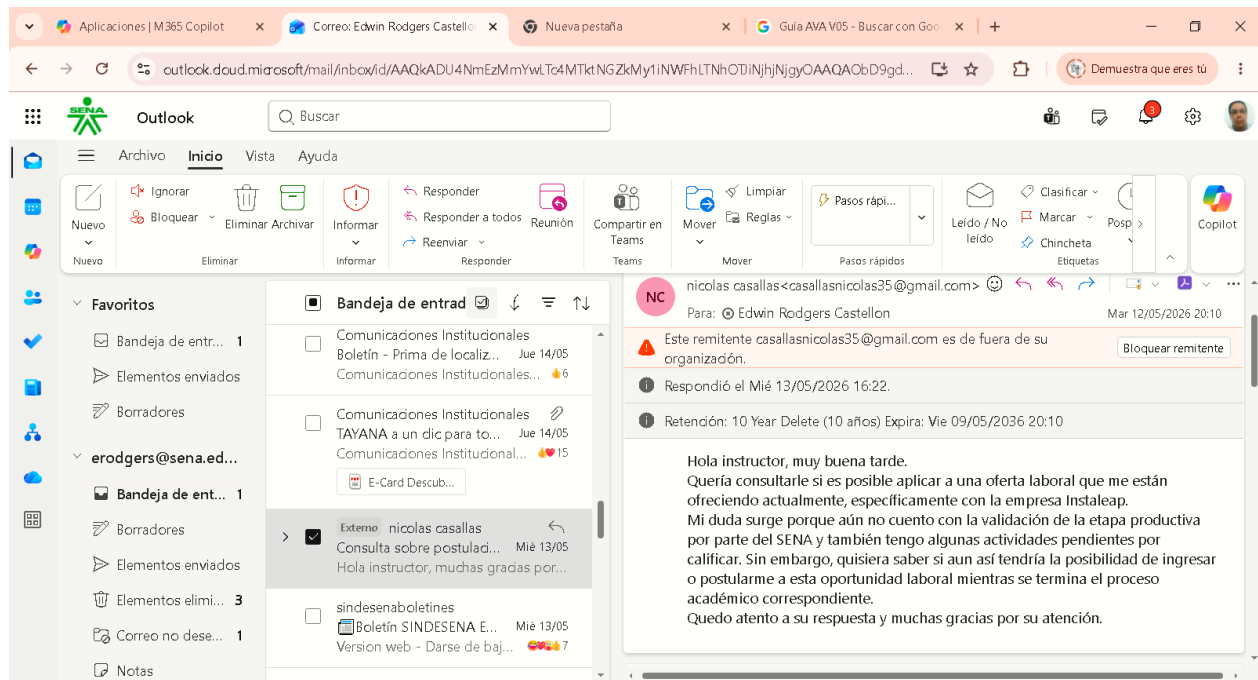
Aplicaciones | M365 Copilot
Correo: Edwin Rodgers Castellon
Nueva pestaña
Guía AVA V05 - Buscar con Goo
outlook.cloud.microsoft/mail/inbox/id/AAQkADU4NmEzMmYwLTc4MTktNGZkMy1iNWFhLTNhOTJiNjhjNjgyOAAQAObD9gd...
Demuestra que eres tú

SENA
Outlook
Buscar
3

Archivo Inicio Vista Ayuda

Nuevo
Nuevo
Ignorar
Bloquear
Eliminar
Archivar
Eliminar
Informar
Informar
Responder
Responder a todos
Reenviar
Reunión
Responder
Compartir en Teams
Teams
Mover
Limpiar
Reglas
Mover
Pasos rápi...
Pasos rápidos
Leído / No leído
Clasificar
Marcar
Chincheta
Etiquetas
Posp
Copilot

Favoritos
Bandeja de entr... 1
Elementos enviados
Borradores
erodgers@sena.ed...
Bandeja de ent... 1
Borradores
Elementos enviados
Elementos elimi... 3
Correo no dese... 1
Notas

Bandeja de entrad

Comunicaciones Institucionales
Boletín - Prima de localiz... Jue 14/05
Comunicaciones Institucionales... 6

Comunicaciones Institucionales
TAYANA a un clic para to... Jue 14/05
Comunicaciones Institucional... 15
E-Card Descub...

Externo nicolas casallas
Consulta sobre postulaci... Mié 13/05
Hola instructor, muchas gracias por...

sindesenaboletines
Boletín SINDESENA E... Mié 13/05
Version web - Darse de baj... 7

NC
nicolas casallas<casallasnicolas35@gmail.com>
Para: Edwin Rodgers Castellon
Mar 12/05/2026 20:10

Este remitente casallasnicolas35@gmail.com es de fuera de su organización.
Bloquear remitente

Respondió el Mié 13/05/2026 16:22.

Retención: 10 Year Delete (10 años) Expira: Vie 09/05/2036 20:10

Hola instructor, muy buena tarde.
Quería consultarle si es posible aplicar a una oferta laboral que me están ofreciendo actualmente, específicamente con la empresa Instaleap.
Mi duda surge porque aún no cuento con la validación de la etapa productiva por parte del SENA y también tengo algunas actividades pendientes por calificar. Sin embargo, quisiera saber si aun así tendría la posibilidad de ingresar o postularme a esta oportunidad laboral mientras se termina el proceso académico correspondiente.
Quedo atento a su respuesta y muchas gracias por su atención.